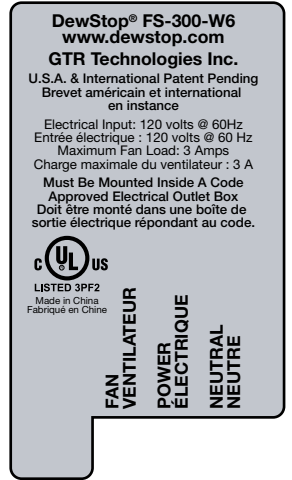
DewStop® FS-300-W6
www.dewstop.com
GTR Technologies Inc.

U.S.A. & International Patent Pending
Brevet américain et international en instance

Electrical Input: 120 volts @ 60Hz
Entrée électrique : 120 volts @ 60 Hz
Maximum Fan Load: 3 Amps
Charge maximale du ventilateur : 3 A

Must Be Mounted Inside A Code Approved Electrical Outlet Box
Doit être monté dans une boîte de sortie électrique répondant au code.

c UL us
LISTED 3PF2
Made in China
Fabriqué en Chine

FAN
VENTILATEUR

POWER
ÉLECTRIQUE

NEUTRAL
NEUTRE